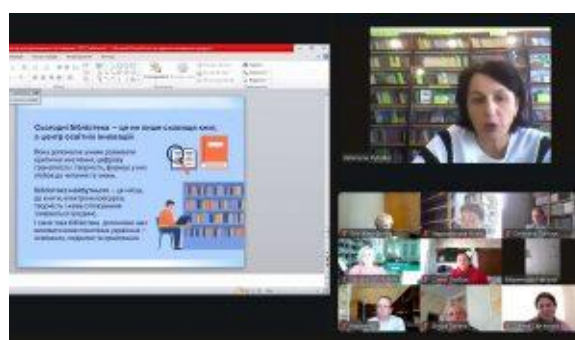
Сьогодні бібліотека – це не лише сховище книг, а центр освітніх інновацій

Вона допомагає учням розвивати критичне мислення, цифрову грамотність, творчість, формує в них любов до читання й знань.

Бібліотека майбутнього – це місце, де книги, електронні ресурси, творчість і живе спілкування поєднуються в гармонії.

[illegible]